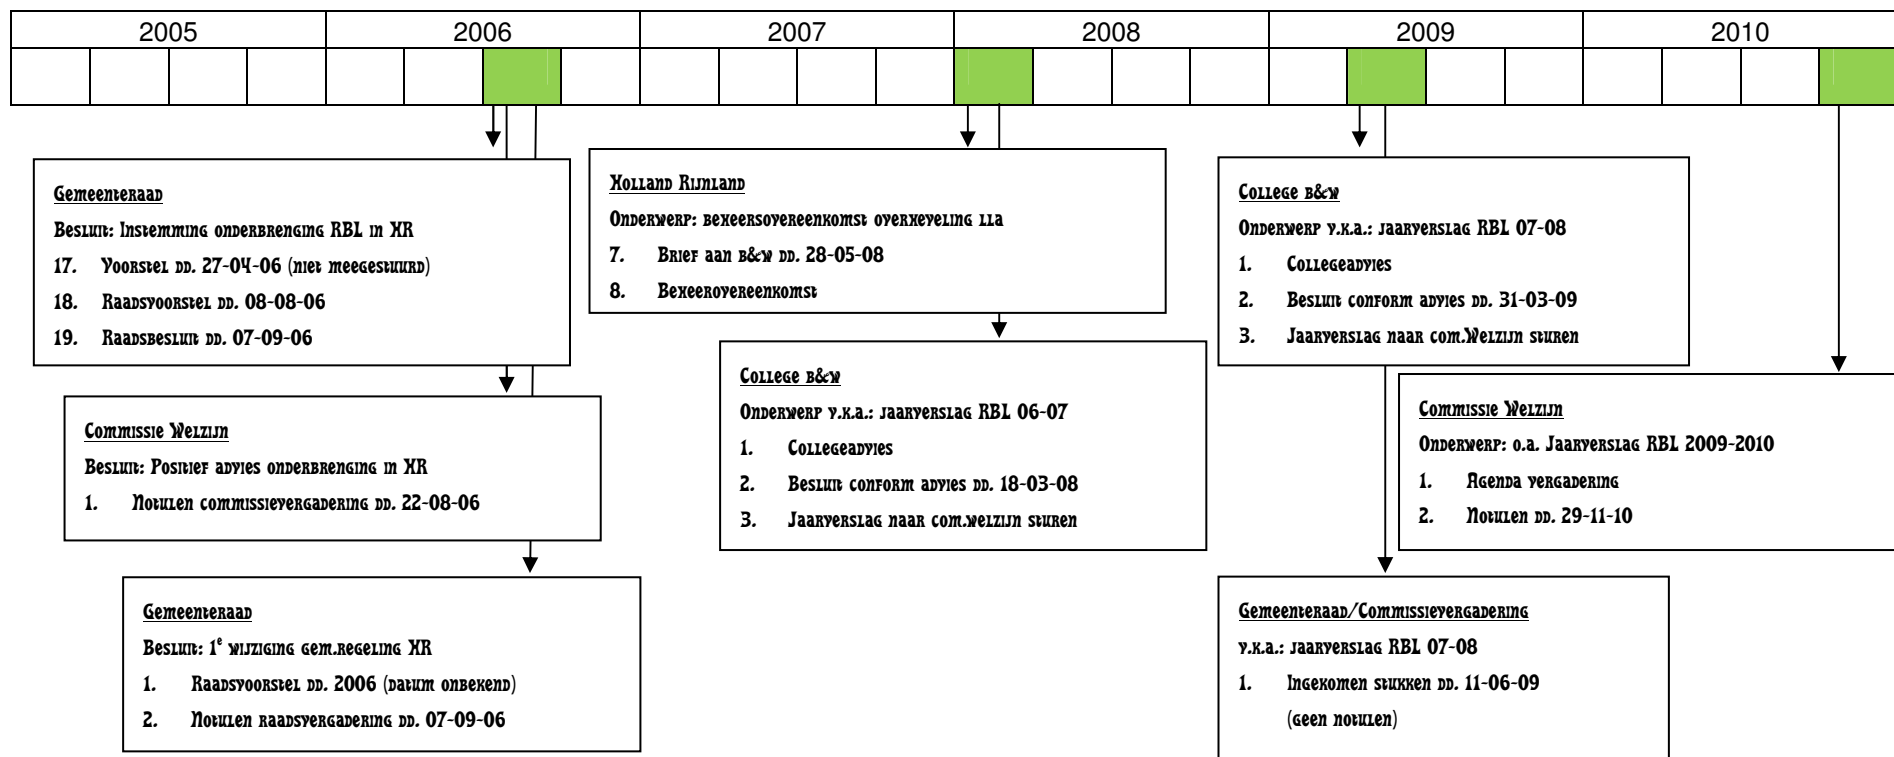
| 2005 | 2006 | 2007 | 2008 | 2009 | 2010 |
|---|---|---|---|---|---|

Gemeenteraad

Besluit: Instemming onderbrenging RBL in HR

17. Voorstel dd. 27-04-06 (niet meegestuurd)

18. Raadsvoorstel dd. 08-08-06

19. Raadsbesluit dd. 07-09-06

Commissie Welzijn

Besluit: Positief advies onderbrenging in HR

1. Notulen commissievergadering dd. 22-08-06

Gemeenteraad

Besluit: 1$^e$ wijziging gem.regeling HR

1. Raadsvoorstel dd. 2006 (datum onbekend)

2. Notulen raadsvergadering dd. 07-09-06

Holland Rijnland

Onderwerp: beheersovereenkomst overheveling lla

7. Brief aan B&W dd. 28-05-08

8. Beheerovereenkomst

College B&W

Onderwerp v.k.a.: jaarverslag RBL 06-07

1. Collegeadvies

2. Besluit conform advies dd. 18-03-08

3. Jaarverslag naar com.welzijn sturen

College B&W

Onderwerp v.k.a.: jaarverslag RBL 07-08

1. Collegeadvies

2. Besluit conform advies dd. 31-03-09

3. Jaarverslag naar com.Welzijn sturen

Commissie Welzijn

Onderwerp: o.a. Jaarverslag RBL 2009-2010

1. Agenda vergadering

2. Notulen dd. 29-11-10

Gemeenteraad/Commissievergadering

v.k.a.: jaarverslag RBL 07-08

1. Ingekomen stukken dd. 11-06-09
(geen notulen)